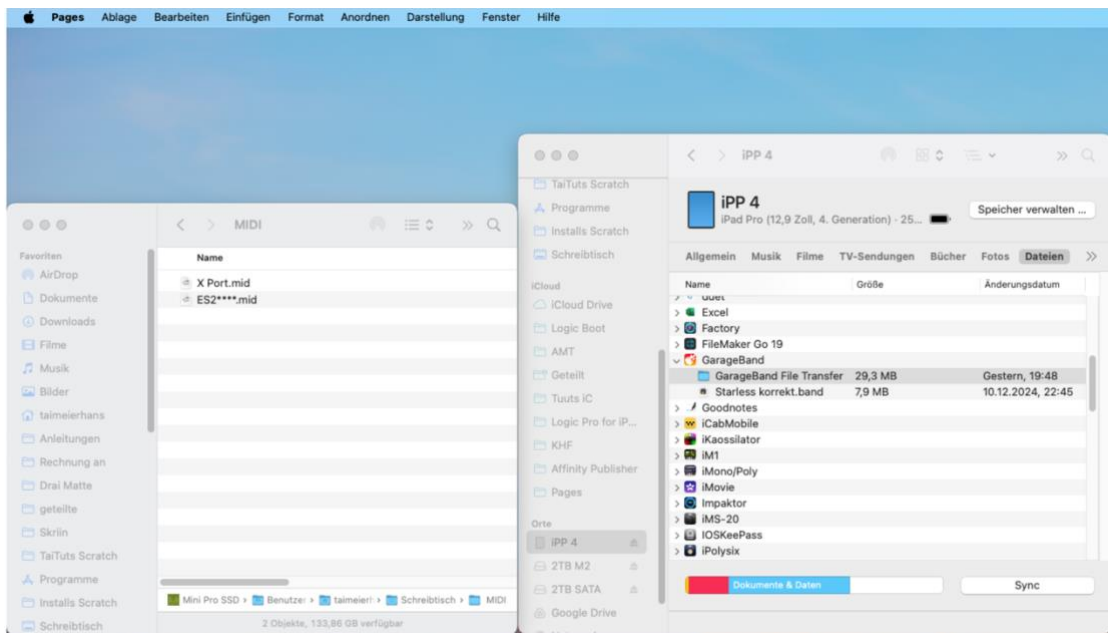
Pages Ablage Bearbeiten Einfügen Format Anordnen Darstellung Fenster Hilfe

MIDI

Favoriten
AirDrop
Dokumente
Downloads
Filme
Musik
Bilder
taimeierhans
Anleitungen
Rechnung an
Drai Matte
geteilte
Skriin
TaiTuts Scratch
Programme
Installs Scratch
Schreibtisch

Name
X Port.mid
ES2****.mid

Mini Pro SSD › Benutzer › taimeier › Schreibtisch › MIDI
2 Objekte, 133,86 GB verfügbar

TaiTuts Scratch
Programme
Installs Scratch
Schreibtisch
iCloud
iCloud Drive
Logic Boot
AMT
Geteilt
Tuuts iC
Logic Pro for iP...
KHF
Affinity Publisher
Pages
Orte
iPP 4
2TB M2
2TB SATA
Google Drive

iPP 4

iPP 4
iPad Pro (12,9 Zoll, 4. Generation) - 25...
Speicher verwalten ...

Allgemein Musik Filme TV-Sendungen Bücher Fotos Dateien

| Name | Größe | Änderungsdatum |
|---|---|---|
| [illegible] | | |
| Excel | | |
| Factory | | |
| FileMaker Go 19 | | |
| GarageBand | | |
| GarageBand File Transfer | 29,3 MB | Gestern, 19:48 |
| Starless korrekt.band | 7,9 MB | 10.12.2024, 22:45 |
| Goodnotes | | |
| iCabMobile | | |
| iKaossilator | | |
| iM1 | | |
| iMono/Poly | | |
| iMovie | | |
| Impaktor | | |
| iMS-20 | | |
| IOSKeePass | | |
| iPolysix | | |

Dokumente & Daten
Sync